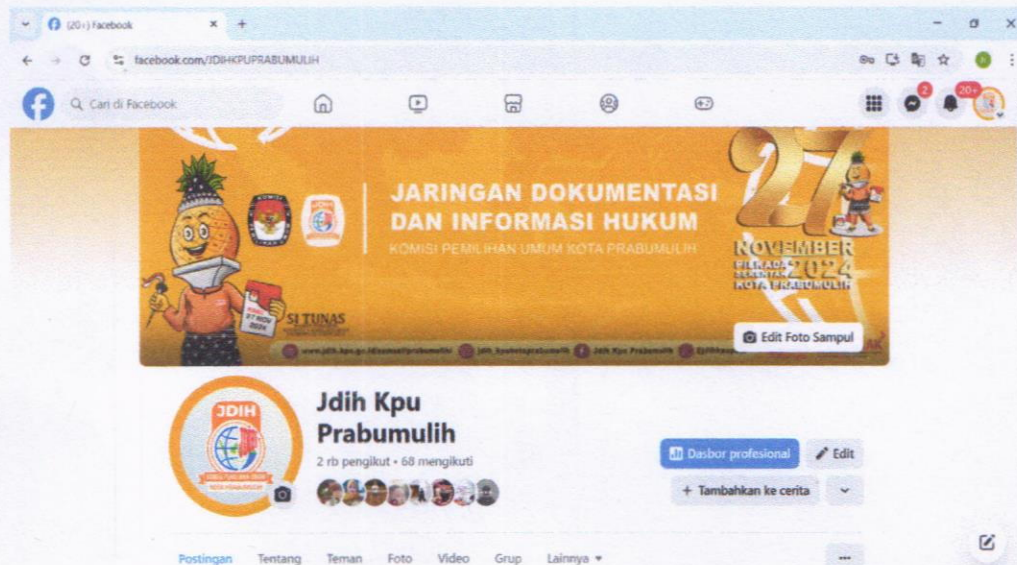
(20+) Facebook
facebook.com/JDIHKPUPRABUMULIH
Cari di Facebook
2
20+
JARINGAN DOKUMENTASI DAN INFORMASI HUKUM
KOMISI PEMILIHAN UMUM KOTA PRABUMULIH
27
NOVEMBER 2024
PILKADA SERENTAK KOTA PRABUMULIH
SI TUNAS
27 NOV 2024
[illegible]
Edit Foto Sampul
JDIH
Jdih Kpu Prabumulih
2 rb pengikut • 68 mengikuti
Dasbor profesional
Edit
+ Tambahkan ke cerita
Postingan Tentang Teman Foto Video Grup Lainnya